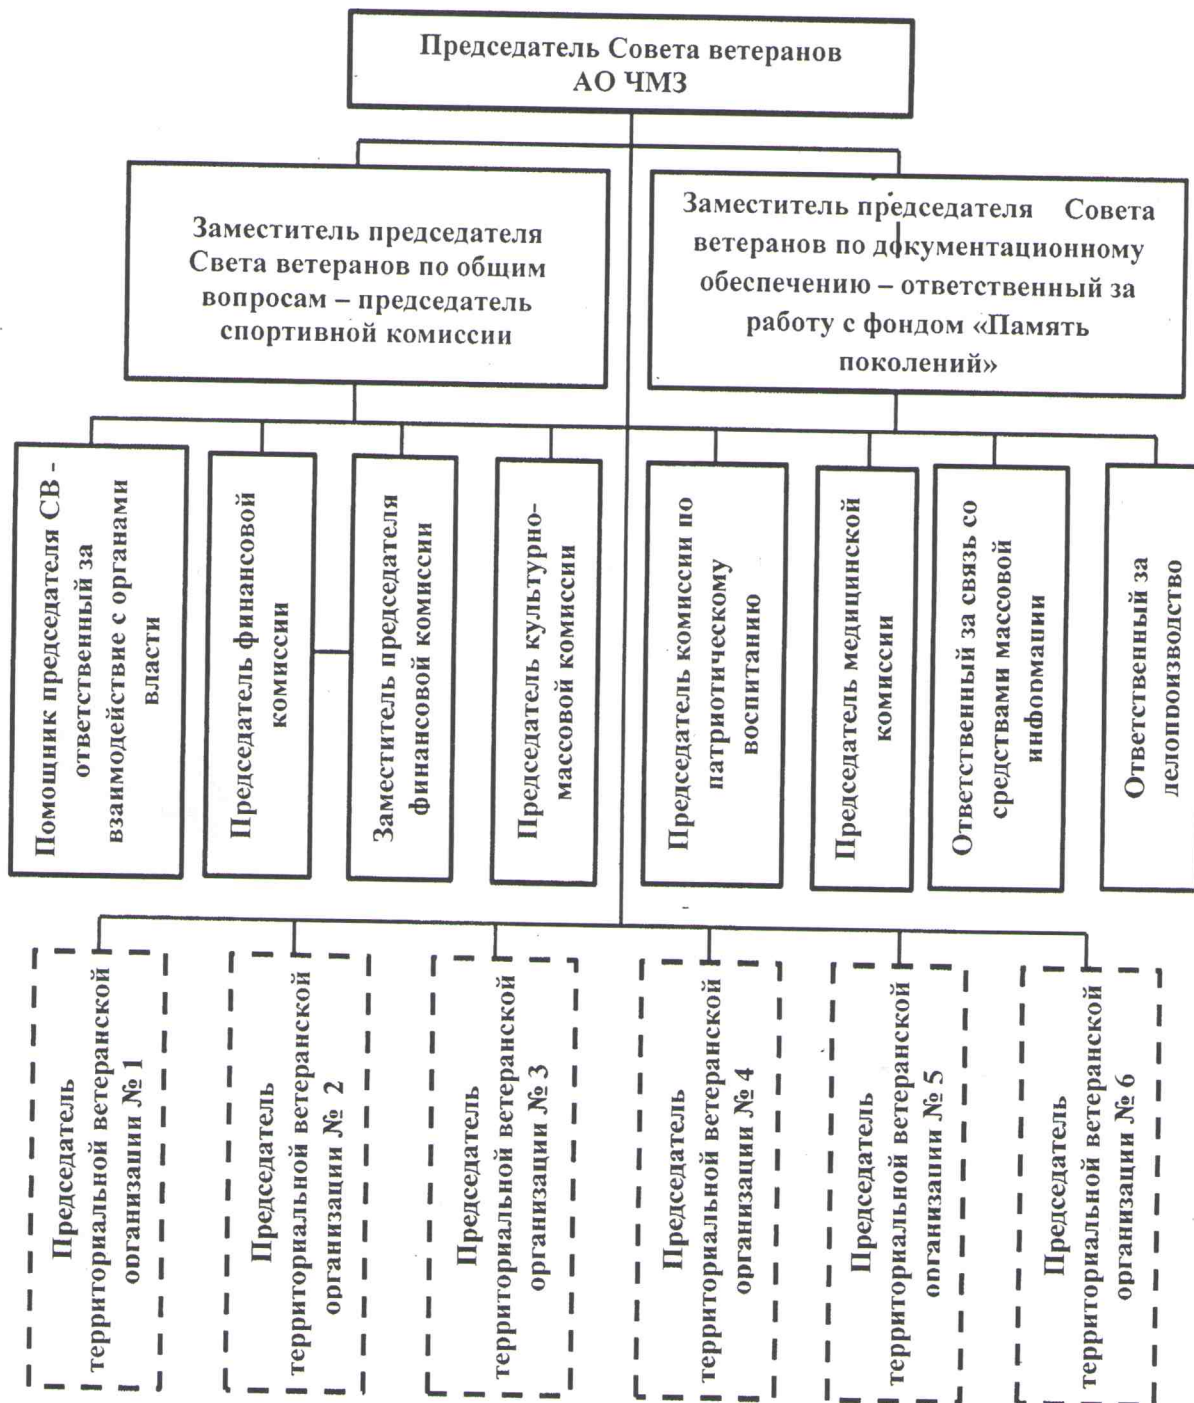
Председатель Совета ветеранов АО ЧМЗ

Заместитель председателя Света ветеранов по общим вопросам – председатель спортивной комиссии

Заместитель председателя Совета ветеранов по документационному обеспечению – ответственный за работу с фондом «Память поколений»

Помощник председателя СВ - ответственный за взаимодействие с органами власти

Председатель финансовой комиссии

Заместитель председателя финансовой комиссии

Председатель культурно-массовой комиссии

Председатель комиссии по патриотическому воспитанию

Председатель медицинской комиссии

Ответственный за связь со средствами массовой инфомации

Ответственный за делопроизводство

Председатель территориальной ветеранской организации № 1

Председатель территориальной ветеранской организации № 2

Председатель территориальной ветеранской организации № 3

Председатель территориальной ветеранской организации № 4

Председатель территориальной ветеранской организации № 5

Председатель территориальной ветеранской организации № 6